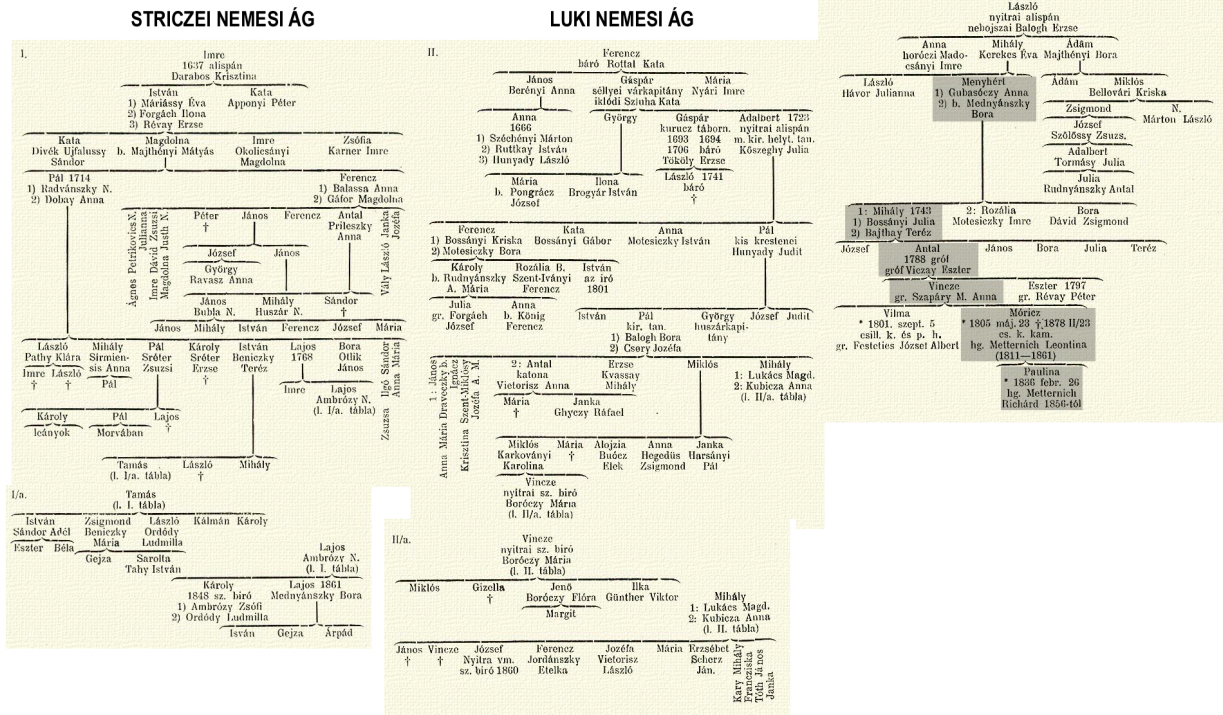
STRICZEI NEMESI ÁG

LUKI NEMESI ÁG

I.

Imre
1637 alispán
Darabos Krisztina

István
1) Máriássy Éva
2) Forgách Ilona
3) Révay Erzse

Kata
Apponyi Péter

Kata
Divék Ujfalussy Sándor

Magdolna
b. Majthényi Mátyás

Imre
Okolicsányi Magdolna

Zsófia
Karner Imre

Pál 1714
1) Radvánszky N.
2) Dobay Anna

Ferencz
1) Balassa Anna
2) Gáfor Magdolna

Ágnes Petrikovics N.

Julianna
Imre Dávid Zsuzsi

Magdolna Justh N.

Péter
†

János

Ferencz

Antal
Prileszky Anna

Janka

Józefa

Vály László

József

János

György
Ravasz Anna

János
Bubla N.

Mihály
Huszár N.

Sándor
†

János

Mihály

István

Ferencz

József

Mária

László
Pathy Klára

Mihály
Sirmiensis Anna

Pál
Sróter Zsuzsi

Károly
Sróter Erzse
†

István
Beniczky Teréz

Lajos
1768

Bora
Otlik János

Ilgó Sándor

Anna Mária

Imre
†

László
†

Pál

Imre

Lajos
Ambrózy N.
(l. I/a. tábla)

Zsuzsa

Károly
leányok

Pál
Morvában

Lajos
†

Tamás
(l. I/a. tábla)

László
†

Mihály

I/a.

Tamás
(l. I. tábla)

István
Sándor Adél

Zsigmond
Beniczky Mária

László
Ordódy Ludmilla

Kálmán

Károly

Eszter

Béla

Gejza

Sarolta
Tahy István

Lajos
Ambrózy N.
(l. I. tábla)

Károly
1848 sz. biró
1) Ambrózy Zsófi
2) Ordódy Ludmilla

Lajos 1861
Mednyánszky Bora

Isván

Gejza

Árpád

II.

Ferencz
báró Rottal Kata

János
Berényi Anna

Gáspár
széllyei várkapitány
iklódi Szluha Kata

Mária
Nyári Imre

Anna
1666
1) Széchényi Márton
2) Ruttkay István
3) Hunyady László

György

Gáspár
kurucz tábornok
1693 1694
1706 báró
Tököly Erzse

Adalbert 1723
nyitrai alispán
m. kir. helyt. tan.
Köszeghy Julia

Mária
b. Pongrácz József

Ilona
Brogyár István

László 1741
báró
†

Ferencz
1) Bossányi Kriska
2) Motesiczky Bora

Kata
Bossányi Gábor

Anna
Motesiczky István

Pál
kis krestenei
Hunyady Judit

Károly
b. Rudnyánszky A. Mária

Rozália B.
Szent-Iványi Ferencz

István
az iró
1801

Julia
gr. Forgách József

Anna
b. König Ferencz

István

Pál
kir. tan.
1) Balogh Bora
2) Csery Jozéfa

György
huszárkapitány

József

Judit

1: János
Anna Mária Draveczky b.

Ignácz
Krisztina Szent-Miklósy

Jozéfa A. M.

2: Antal
katona
Vietorisz Anna

Erzse
Kvassay Mihály

Miklós

Mihály
1: Lukács Magd.
2: Kubicza Anna
(l. II/a. tábla)

Mária
†

Janka
Ghyczy Ráfael

Miklós
Karkoványi Karolina

Mária
†

Alojzia
Buócz Elek

Anna
Hegedüs Zsigmond

Janka
Harsányi Pál

Vincze
nyitrai sz. biró
Boróczy Mária
(l. II/a. tábla)

II/a.

Vincze
nyitrai sz. biró
Boróczy Mária
(l. II. tábla)

Miklós

Gizella
†

Jenő
Boróczy Flóra

Ilka
Günther Viktor

Mihály
1: Lukács Magd.
2: Kubicza Anna
(l. II. tábla)

Margit

János
†

Vincze
†

József
Nyitra vm.
sz. biró 1860

Ferencz
Jordánszky Etelka

Jozéfa
Vietorisz László

Mária

Erzsébet
Scherz Ján.

Kary Mihály
Franciska
Tóth János
Janka

László
nyitrai alispán
nebojszai Balogh Erzse

Anna
horóczi Madocsányi Imre

Mihály
Kerekes Éva

Ádám
Majthényi Bora

László
Hávor Julianna

Menyhért
1) Gubasóczy Anna
2) b. Mednyánszky Bora

Ádám

Miklós
Bellovári Kriska

Zsigmond

N.
Márton László

József
Szölőssy Zsuzs.

Adalbert
Tormásy Julia

Julia
Rudnyánszky Antal

1: Mihály 1743
1) Bossányi Julia
2) Bajthay Teréz

2: Rozália
Motesiczky Imre

Bora
Dávid Zsigmond

József

Antal
1788 gróf
gróf Viczay Eszter

János

Bora

Julia

Teréz

Vincze
gr. Szapáry M. Anna

Eszter 1797
gr. Révay Péter

Vilma
* 1801. szept. 5
csill. k. és p. h.
gr. Festetics József Albert

Móricz
* 1805 máj. 23 † 1878 II/23
cs. k. kam.
hg. Metternich Leontina
(1811—1861)

Paulina
* 1836 febr. 26
hg. Metternich Richárd 1856-tól